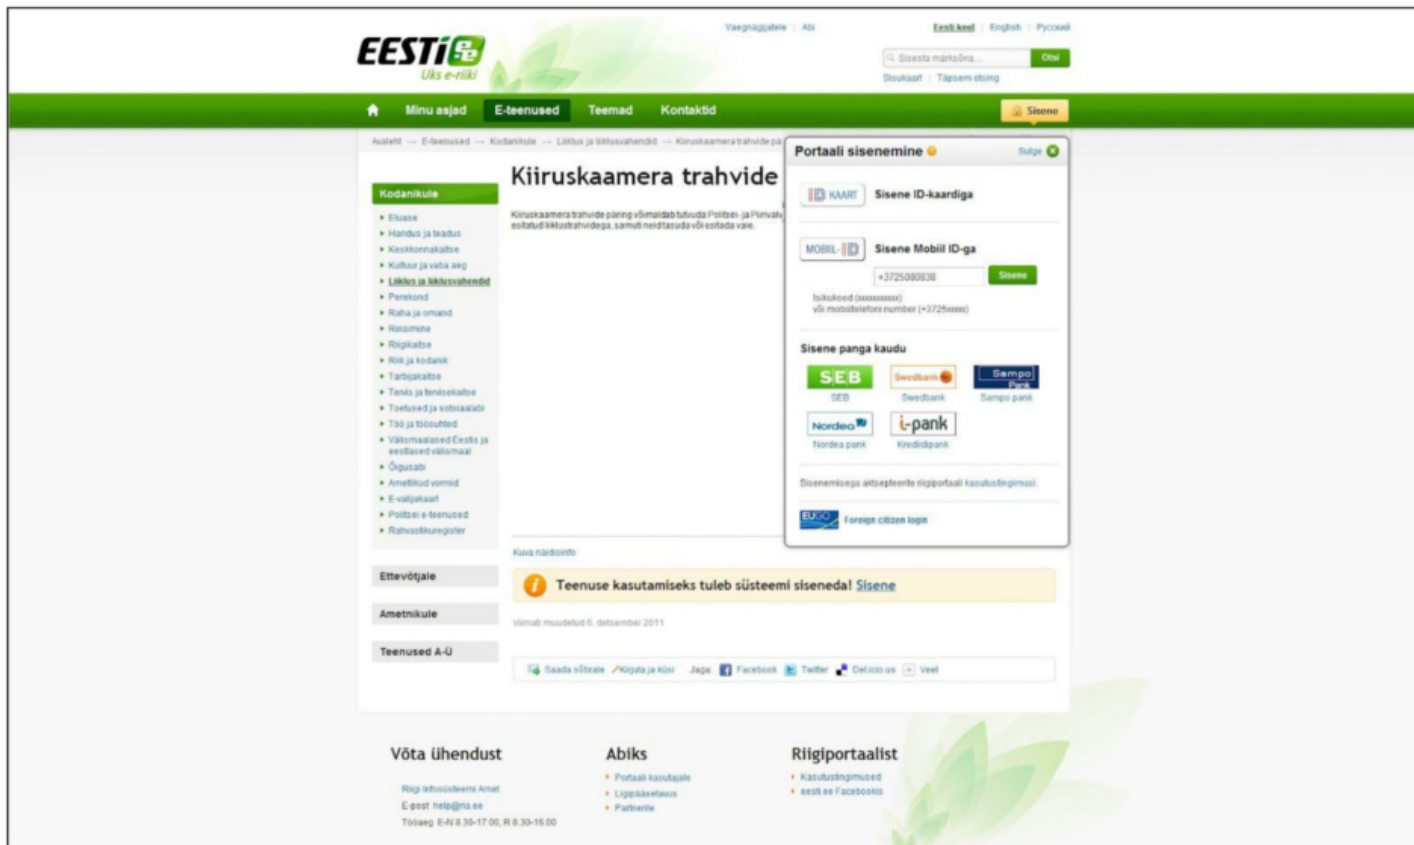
EESTI ee
Üks e-riik

Vaegnägijatele | Abi

Eesti keel | English | Русский

Sisesta märksõna... Otsi

Sisukaart | Täpsem otsing

Minu asjad E-teenused Teemad Kontaktid

Sisene

Avaleht → E-teenused → Kodanikule → Liiklus ja liiklusvahendid → Kiiruskaamera trahvide pä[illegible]

Kodanikule

- Eluase
- Haridus ja teadus
- Keskkonnakaitse
- Kultuur ja vaba aeg
- Liiklus ja liiklusvahendid
- Perekond
- Raha ja omand
- Reisimine
- Riigikaitse
- Riik ja kodanik
- Tarbijakaitse
- Tervis ja terviseakaitse
- Toetused ja sotsiaalabi
- Töö ja töösuhted
- Välismaalased Eestis ja eestlased välismaal
- Õigusabi
- Ametlikud vormid
- E-valijakaart
- Politsei e-teenused
- Rahvastikuregister

Ettevõtjale

Ametnikule

Teenused A-Ü

Kiiruskaamera trahvide

Kiiruskaamera trahvide päring võimaldab tutvuda Politsei- ja Piirival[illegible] esitatud liiklustrahvidega, samuti neid tasuda või esitada vaie.

Portaali sisenemine

Sulge

ID KAART Sisene ID-kaardiga

MOBIIL-ID Sisene Mobiil ID-ga

+3725080838 Sisene

Isikukood (xxxxxxxxxxx)
või mobiiltelefoni number (+3725xxxx)

Sisene panga kaudu

SEB
SEB

Swedbank
Swedbank

Sampo Pank
Sampo pank

Nordea
Nordea pank

i-pank
Krediidipank

Sisenemisega aktsepteerite riigiportaali kasutustingimusi.

EUGO Foreign citizen login

Kuva näidisinfo

Teenuse kasutamiseks tuleb süsteemi siseneda! Sisene

Viimati muudetud 6. detsember 2011

Saada sõbrale Kirjuta ja küsi Jaga: Facebook Twitter Del.icio.us Veel

Võta ühendust

Riigi Infosüsteemi Amet
E-post help@ria.ee
Tööaeg E-N 8.30-17.00, R 8.30-16.00

Abiks

- Portaali kasutajale
- Ligipääsetavus
- Partnerile

Riigiportaalist

- Kasutustingimused
- eesti.ee Facebookis